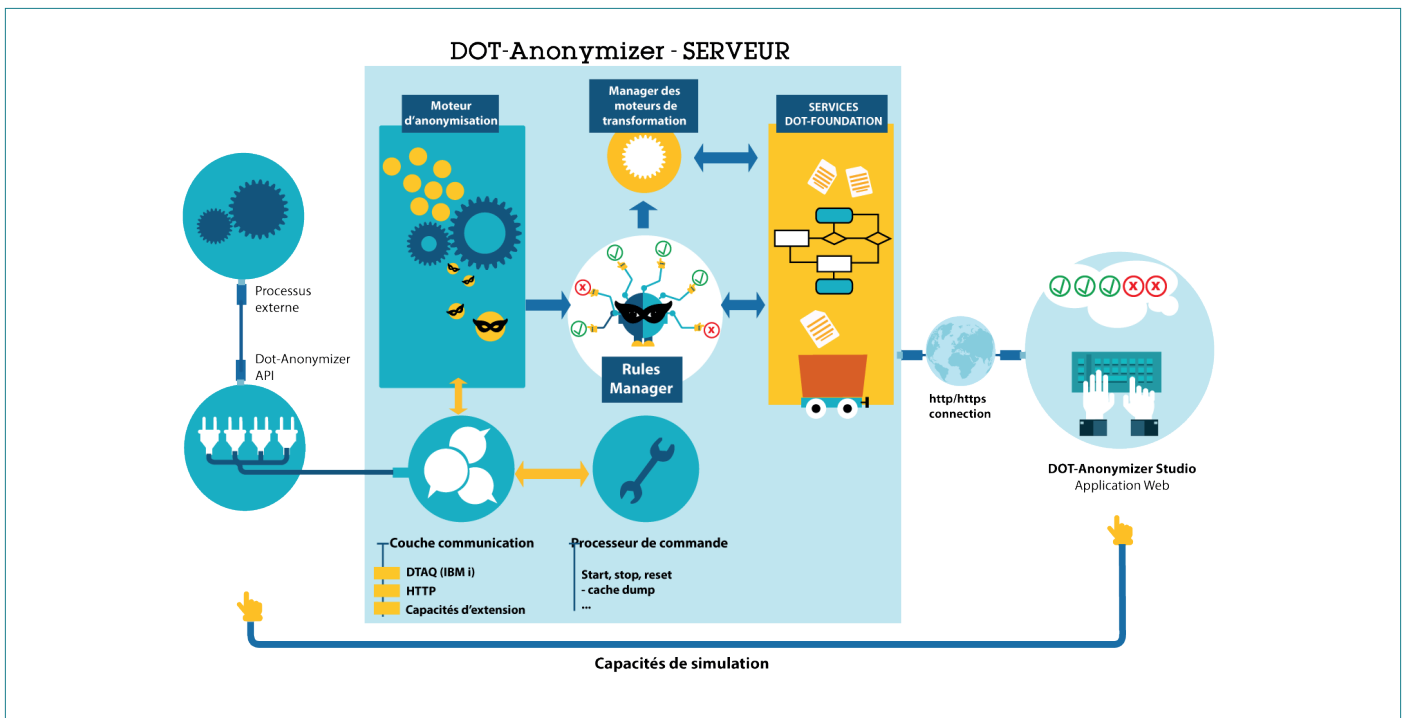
DOT-Anonymizer - SERVEUR

Moteur d'anonymisation

Manager des moteurs de transformation

SERVICES DOT-FOUNDATION

Processus externe

Dot-Anonymizer API

Rules Manager

http/https connection

DOT-Anonymizer Studio
Application Web

Couche communication
DTAQ (IBM i)
HTTP
Capacités d'extension

Processeur de commande
Start, stop, reset
- cache dump
...

Capacités de simulation